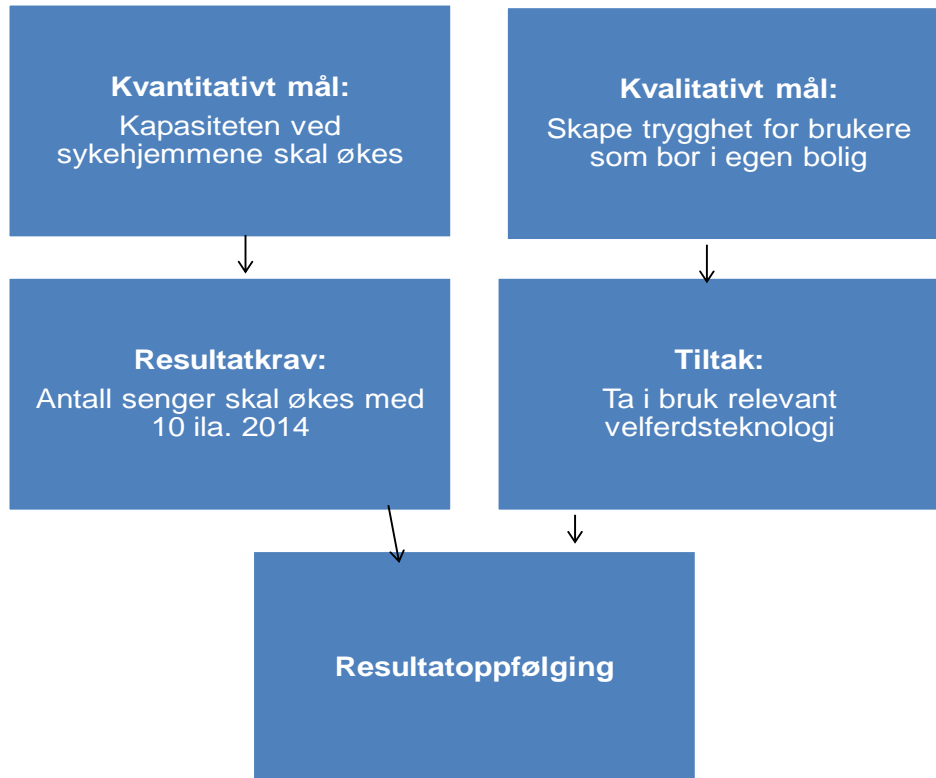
Kvantitativt mål:
Kapasiteten ved sykehjemmene skal økes

Kvalitativt mål:
Skape trygghet for brukere som bor i egen bolig

Resultatkrav:
Antall senger skal økes med 10 ila. 2014

Tiltak:
Ta i bruk relevant velferdsteknologi

Resultatoppfølging